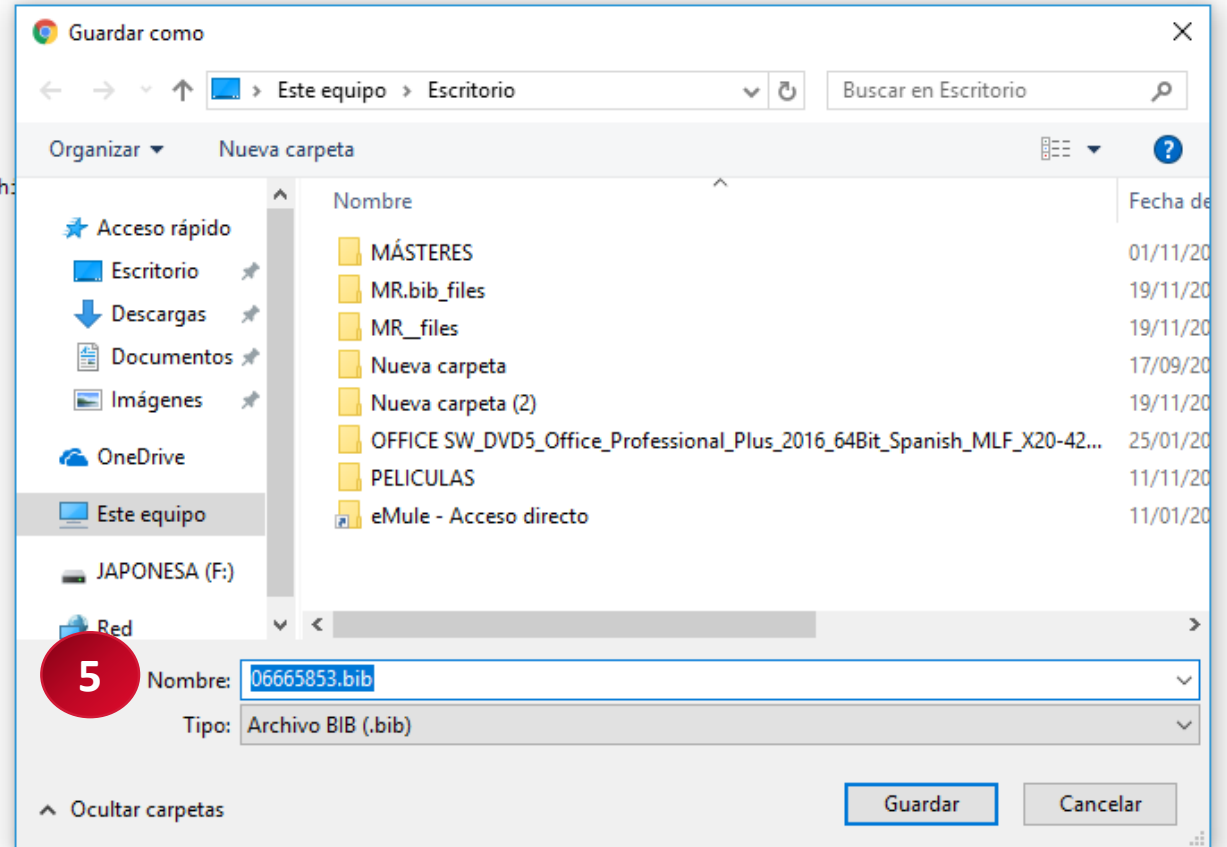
Guardar como

Este equipo > Escritorio

Buscar en Escritorio

Organizar ▾ Nueva carpeta

Acceso rápido
Escritorio
Descargas
Documentos
Imágenes
OneDrive
Este equipo
JAPONESA (F:)
Red

| Nombre | Fecha de |
|---|---|
| MÁSTERES | 01/11/20 |
| MR.bib_files | 19/11/20 |
| MR__files | 19/11/20 |
| Nueva carpeta | 17/09/20 |
| Nueva carpeta (2) | 19/11/20 |
| OFFICE SW_DVD5_Office_Professional_Plus_2016_64Bit_Spanish_MLF_X20-42... | 25/01/20 |
| PELICULAS | 11/11/20 |
| eMule - Acceso directo | 11/01/20 |

5

Nombre: 06665853.bib

Tipo: Archivo BIB (.bib)

Ocultar carpetas

Guardar

Cancelar